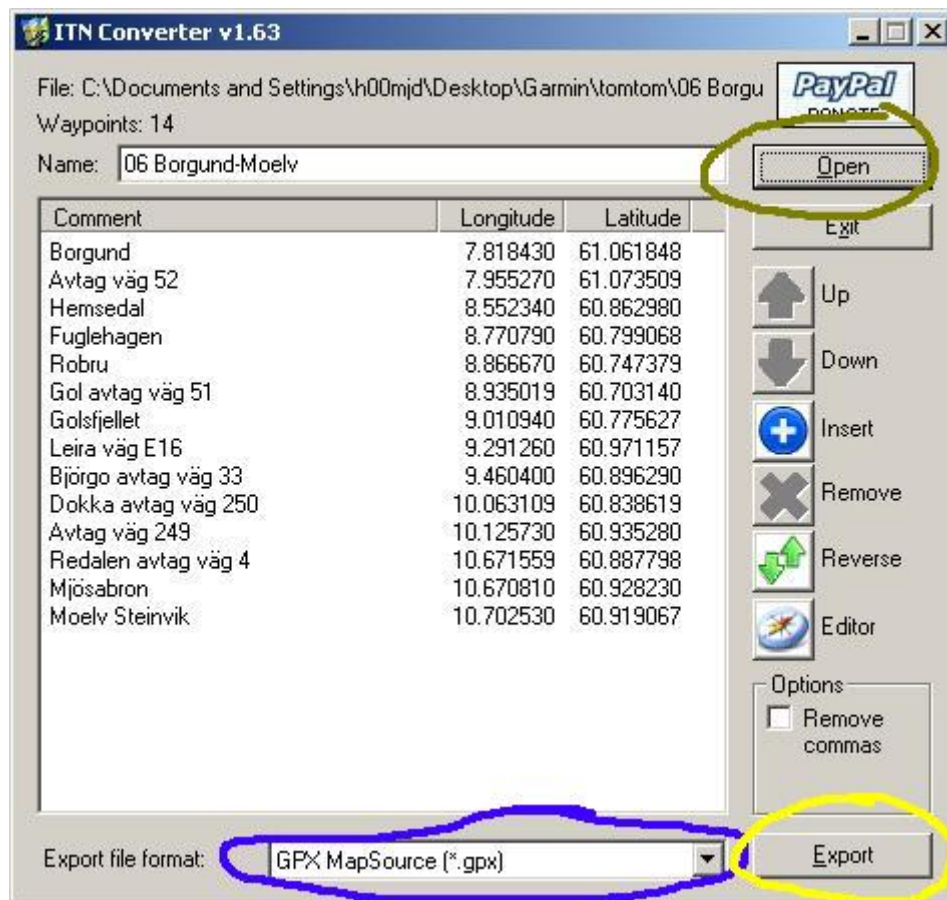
ITN Converter v1.63

File: C:\Documents and Settings\h00mjd\Desktop\Garmin\tomtom\06 Borgu

Waypoints: 14

PayPal DONATE

Name: 06 Borgund-Moelv

Open

Exit

| Comment | Longitude | Latitude |
|---|---|---|
| Borgund | 7.818430 | 61.061848 |
| Avtag väg 52 | 7.955270 | 61.073509 |
| Hemsedal | 8.552340 | 60.862980 |
| Fuglehagen | 8.770790 | 60.799068 |
| Robru | 8.866670 | 60.747379 |
| Gol avtag väg 51 | 8.935019 | 60.703140 |
| Golsfjellet | 9.010940 | 60.775627 |
| Leira väg E16 | 9.291260 | 60.971157 |
| Björgo avtag väg 33 | 9.460400 | 60.896290 |
| Dokka avtag väg 250 | 10.063109 | 60.838619 |
| Avtag väg 249 | 10.125730 | 60.935280 |
| Redalen avtag väg 4 | 10.671559 | 60.887798 |
| Mjösabron | 10.670810 | 60.928230 |
| Moelv Steinvik | 10.702530 | 60.919067 |

Up

Down

Insert

Remove

Reverse

Editor

Options

Remove commas

Export file format: GPX MapSource (*.gpx)

Export